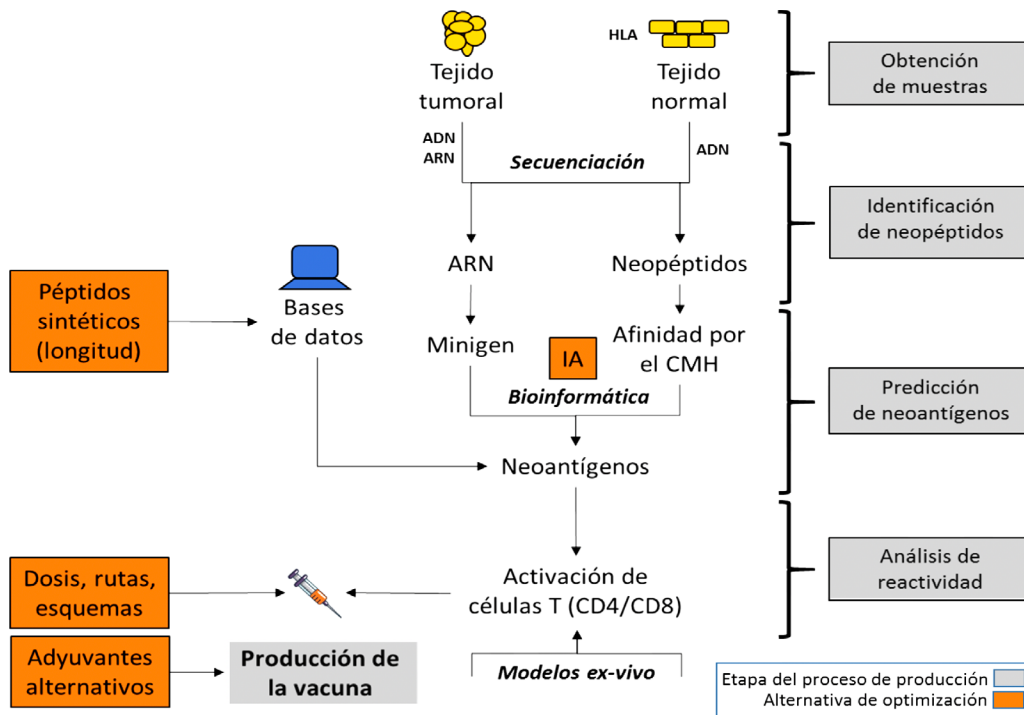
HLA

Tejido tumoral

Tejido normal

Obtención de muestras

ADN
ARN

Secuenciación

ADN

Identificación de neopéptidos

Péptidos sintéticos (longitud)

Bases de datos

ARN

Neopéptidos

Minigen

IA

Afinidad por el CMH

Bioinformática

Predicción de neoantígenos

Neoantígenos

Dosis, rutas, esquemas

Activación de células T (CD4/CD8)

Análisis de reactividad

Adyuvantes alternativos

Producción de la vacuna

Modelos ex-vivo

Etapa del proceso de producción
Alternativa de optimización